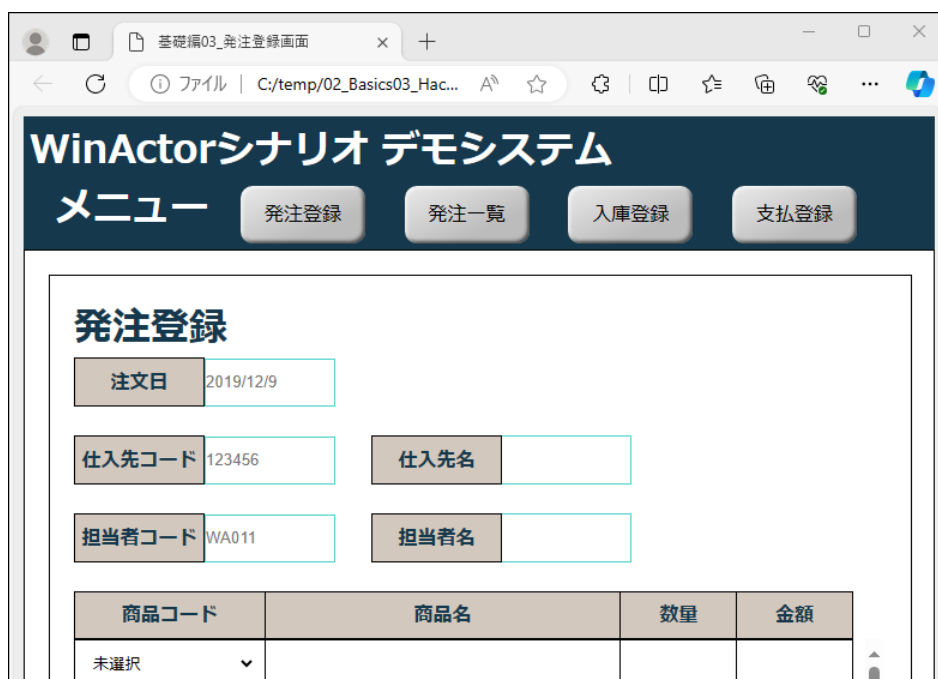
基礎編03_発注登録画面 × +

ファイル | C:/temp/02_Basics03_Hac...

WinActorシナリオ デモシステム

メニュー 発注登録 発注一覧 入庫登録 支払登録

発注登録

注文日 2019/12/9

仕入先コード 123456 仕入先名

担当者コード WA011 担当者名

| 商品コード | 商品名 | 数量 | 金額 |
|---|---|---|---|
| 未選択 | | | |